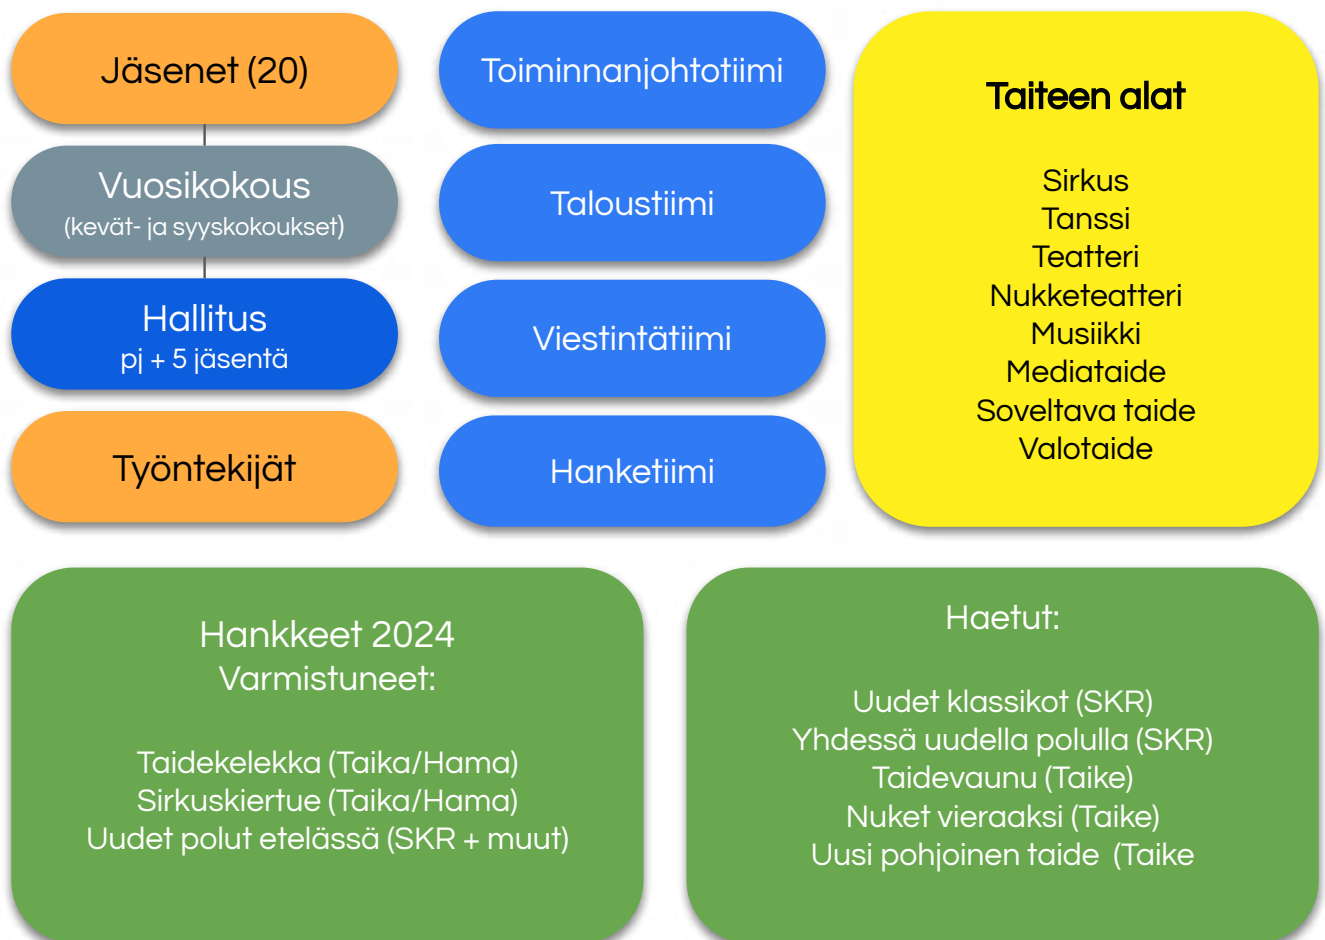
Jäsenet (20)

Vuosikokous
(kevät- ja syyskokoukset)

Hallitus
pj + 5 jäsentä

Työntekijät

Toiminnanjohtotiimi

Taloustiimi

Viestintätiimi

Hanketiimi

Taiteen alat

Sirkus
Tanssi
Teatteri
Nukketeatteri
Musiikki
Mediataide
Soveltava taide
Valotaide

Hankkeet 2024
Varmistuneet:

Taidekelekka (Taika/Hama)
Sirkuskiertue (Taika/Hama)
Uudet polut etelässä (SKR + muut)

Haetut:

Uudet klassikot (SKR)
Yhdessä uudella polulla (SKR)
Taidevaunu (Taike)
Nuket vieraaksi (Taike)
Uusi pohjoinen taide (Taike